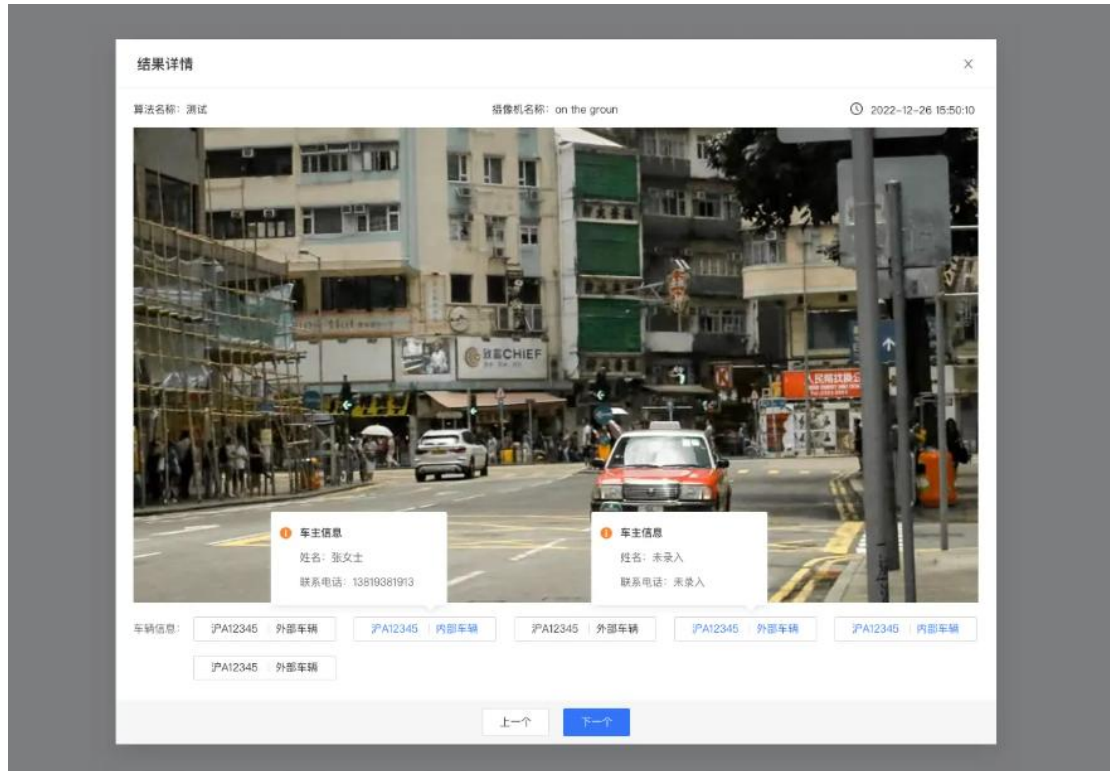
结果详情

×

算法名称：测试

摄像机名称：on the groun

2022-12-26 15:50:10

CHIEF

人民超市

车主信息

姓名：张女士

联系电话：13819381913

车主信息

姓名：未录入

联系电话：未录入

车辆信息：

沪A12345 | 外部车辆

沪A12345 | 内部车辆

沪A12345 | 外部车辆

沪A12345 | 外部车辆

沪A12345 | 内部车辆

沪A12345 | 外部车辆

上一个

下一个